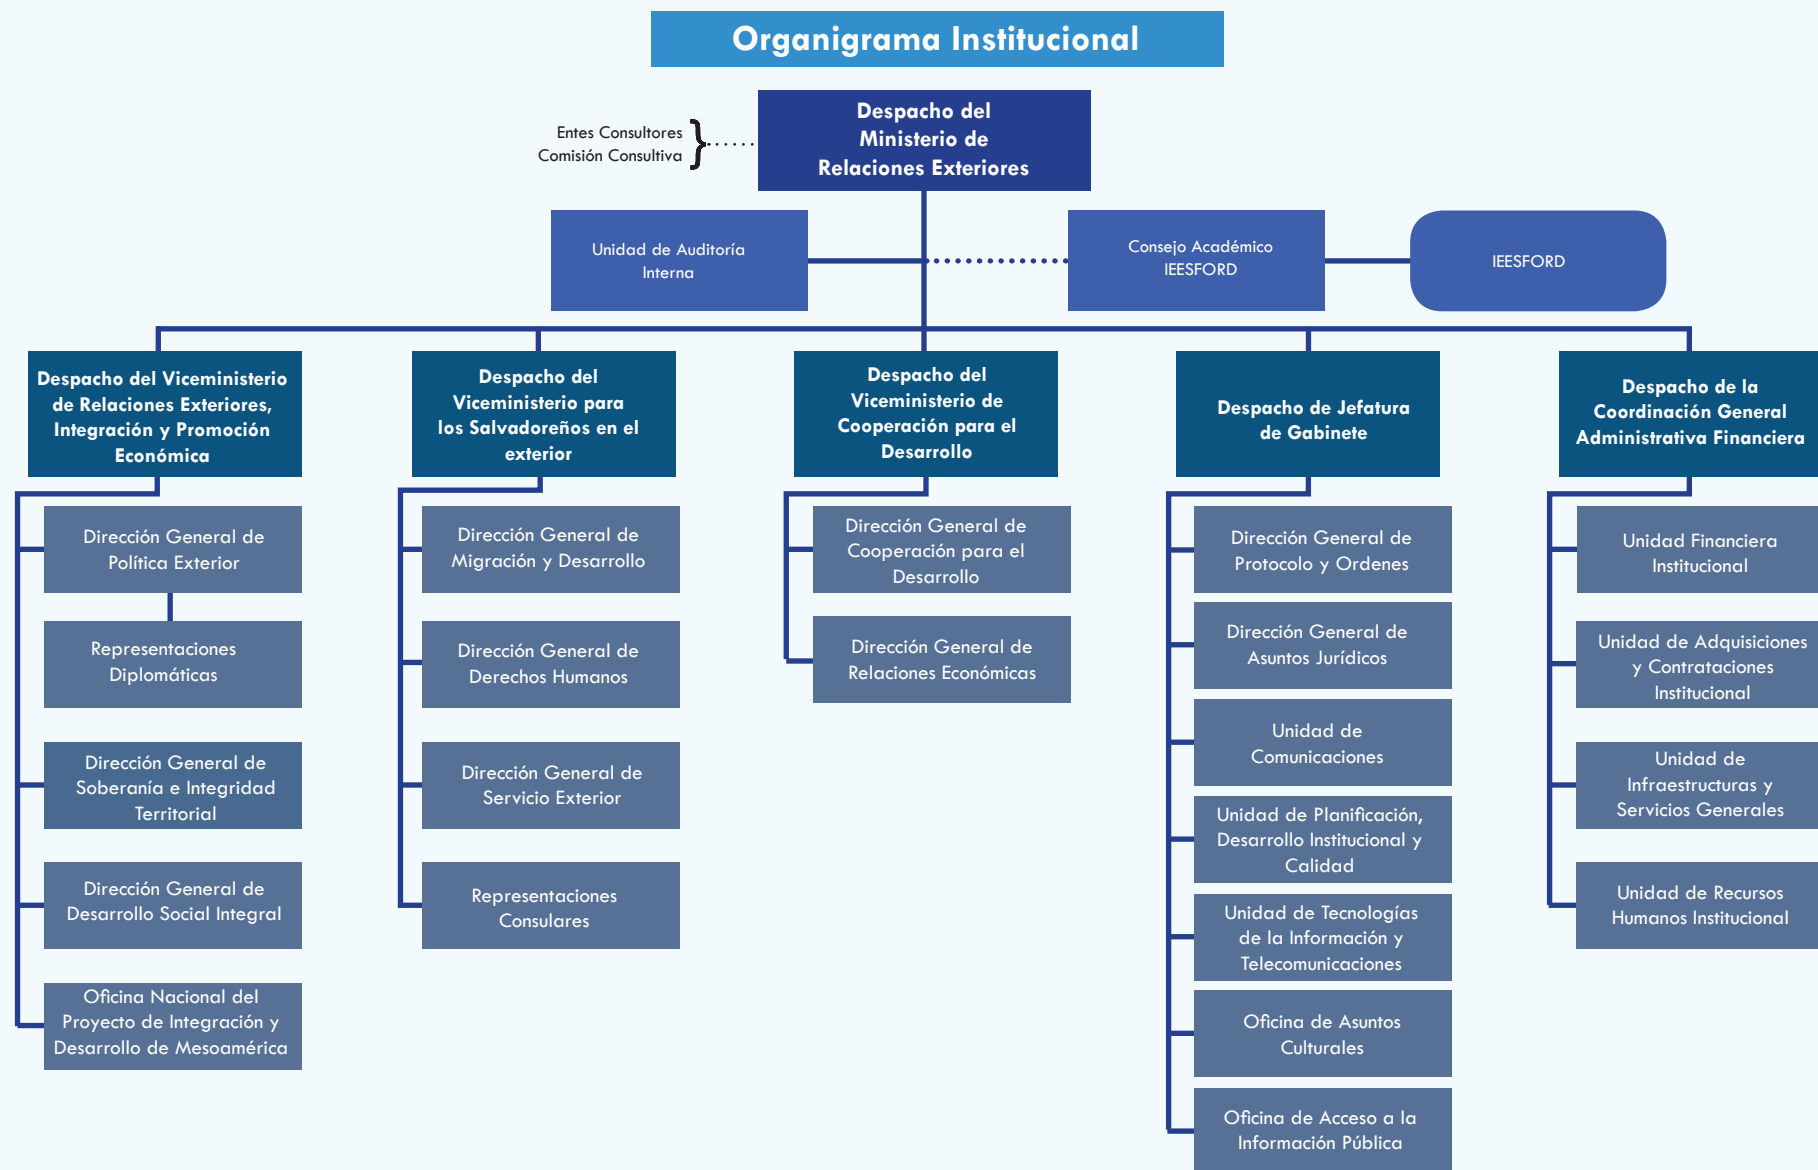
Organigrama Institucional

Entes Consultores
Comisión Consultiva

Despacho del Ministerio de Relaciones Exteriores

Unidad de Auditoría Interna

Consejo Académico IEESFORD

IEESFORD

Despacho del Viceministerio de Relaciones Exteriores, Integración y Promoción Económica

Dirección General de Política Exterior

Representaciones Diplomáticas

Dirección General de Soberanía e Integridad Territorial

Dirección General de Desarrollo Social Integral

Oficina Nacional del Proyecto de Integración y Desarrollo de Mesoamérica

Despacho del Viceministerio para los Salvadoreños en el exterior

Dirección General de Migración y Desarrollo

Dirección General de Derechos Humanos

Dirección General de Servicio Exterior

Representaciones Consulares

Despacho del Viceministerio de Cooperación para el Desarrollo

Dirección General de Cooperación para el Desarrollo

Dirección General de Relaciones Económicas

Despacho de Jefatura de Gabinete

Dirección General de Protocolo y Ordenes

Dirección General de Asuntos Jurídicos

Unidad de Comunicaciones

Unidad de Planificación, Desarrollo Institucional y Calidad

Unidad de Tecnologías de la Información y Telecomunicaciones

Oficina de Asuntos Culturales

Oficina de Acceso a la Información Pública

Despacho de la Coordinación General Administrativa Financiera

Unidad Financiera Institucional

Unidad de Adquisiciones y Contrataciones Institucional

Unidad de Infraestructuras y Servicios Generales

Unidad de Recursos Humanos Institucional